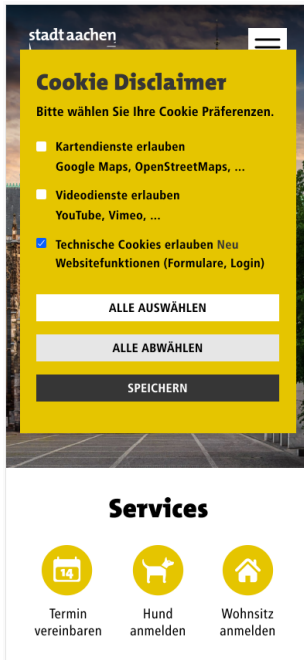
stadt aachen

Cookie Disclaimer

Bitte wählen Sie Ihre Cookie Präferenzen.

Kartendienste erlauben
Google Maps, OpenStreetMaps, ...

Videodienste erlauben
YouTube, Vimeo, ...

Technische Cookies erlauben Neu
Websitefunktionen (Formulare, Login)

ALLE AUSWÄHLEN

ALLE ABWÄHLEN

SPEICHERN

Services

14

Termin vereinbaren

Hund anmelden

Wohnsitz anmelden